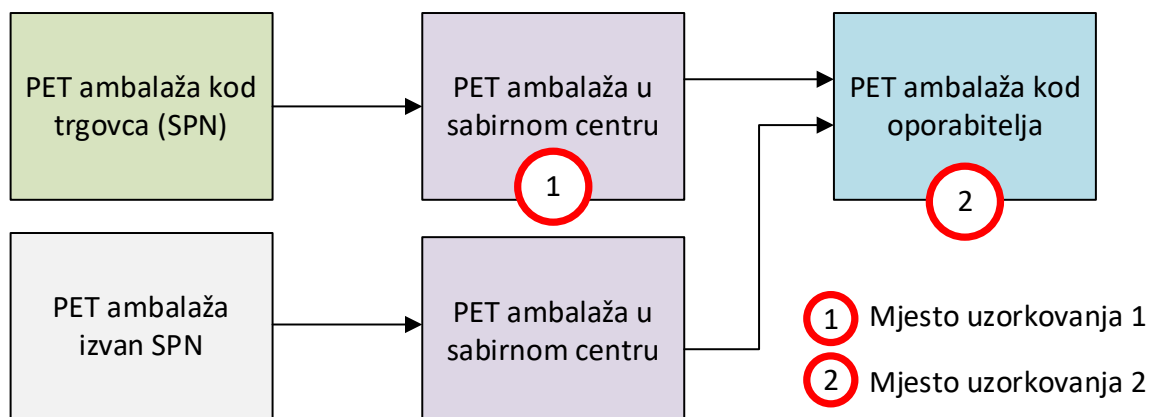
PET ambalaža kod trgovca (SPN)

PET ambalaža u sabirnom centru

1

PET ambalaža kod oporabitelja

2

PET ambalaža izvan SPN

PET ambalaža u sabirnom centru

1 Mjesto uzorkovanja 1

2 Mjesto uzorkovanja 2